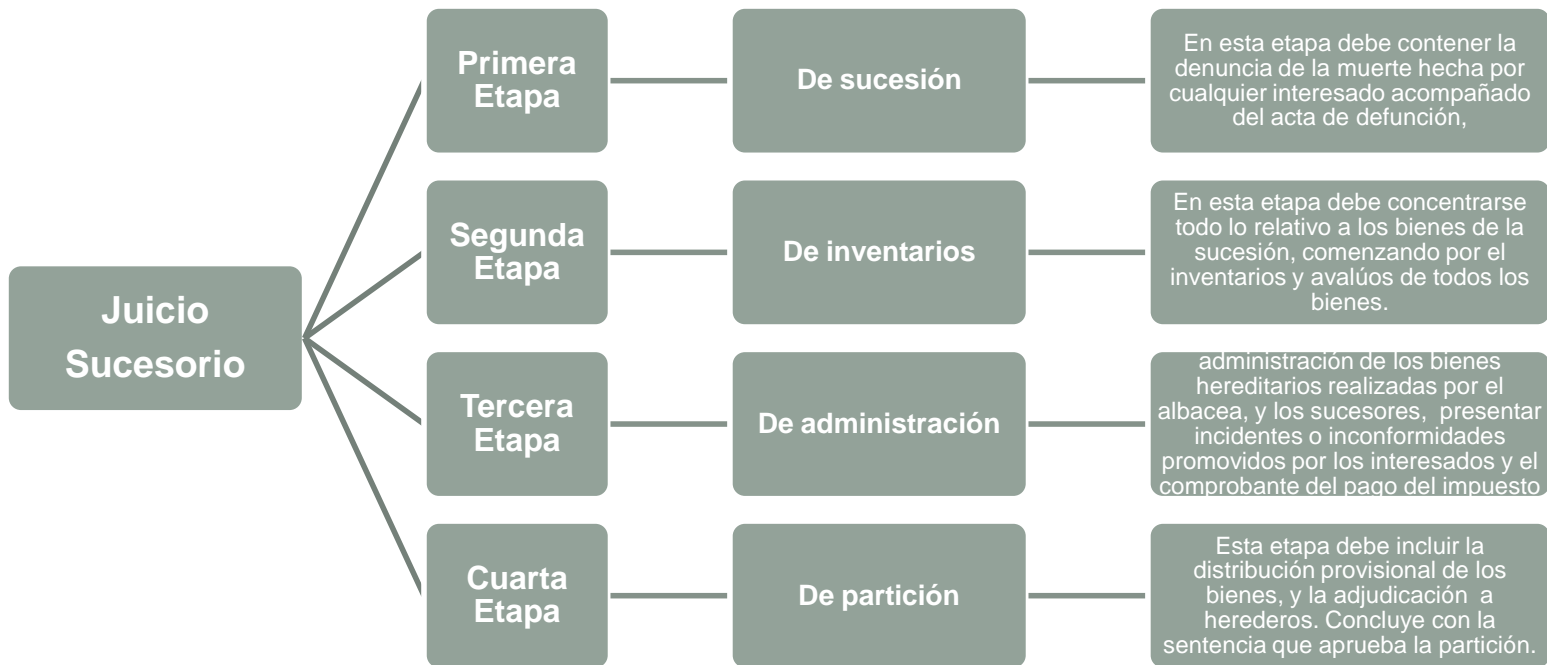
Juicio Sucesorio

Primera Etapa

De sucesión

En esta etapa debe contener la denuncia de la muerte hecha por cualquier interesado acompañado del acta de defunción,

Segunda Etapa

De inventarios

En esta etapa debe concentrarse todo lo relativo a los bienes de la sucesión, comenzando por el inventarios y avalúos de todos los bienes.

Tercera Etapa

De administración

administración de los bienes hereditarios realizadas por el albacea, y los sucesores, presentar incidentes o inconformidades promovidos por los interesados y el comprobante del pago del impuesto

Cuarta Etapa

De partición

Esta etapa debe incluir la distribución provisional de los bienes, y la adjudicación a herederos. Concluye con la sentencia que aprueba la partición.